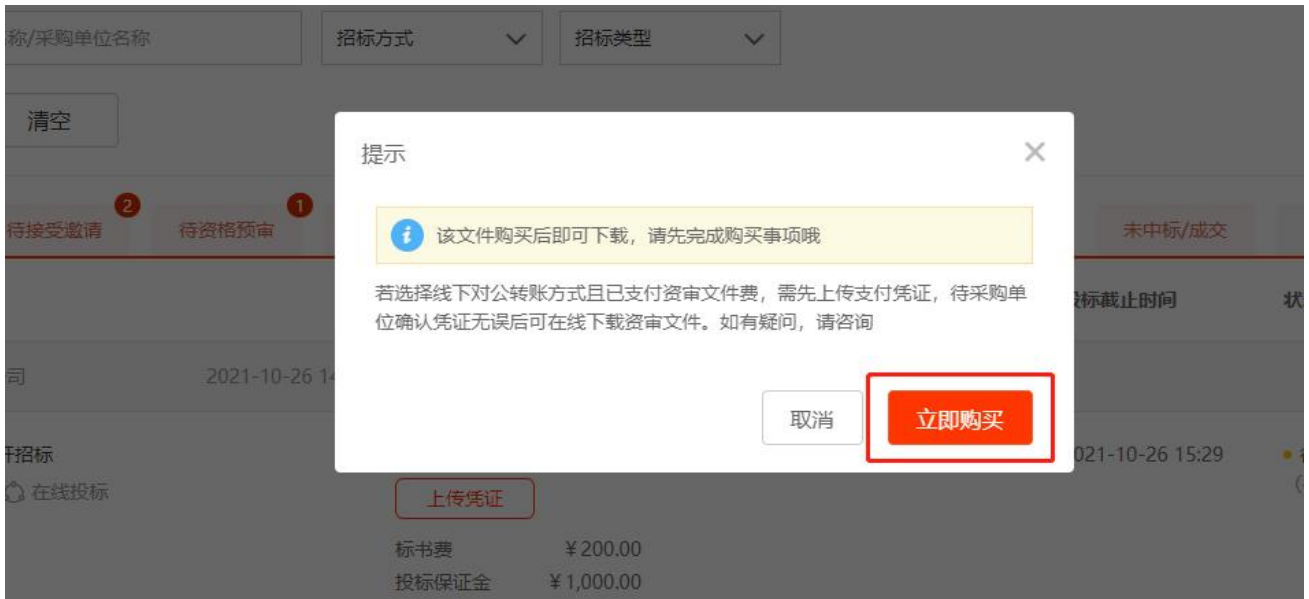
称/采购单位名称
招标方式
招标类型
清空
2
待接受邀请
1
待资格预审
未中标/成交
投标截止时间
状
司
2021-10-26 14
开招标
在线投标
2021-10-26 15:29
上传凭证
标书费 ¥200.00
投标保证金 ¥1,000.00

提示
×
该文件购买后即可下载，请先完成购买事项哦
若选择线下对公转账方式且已支付资审文件费，需先上传支付凭证，待采购单位确认凭证无误后可在线下载资审文件。如有疑问，请咨询
取消
立即购买